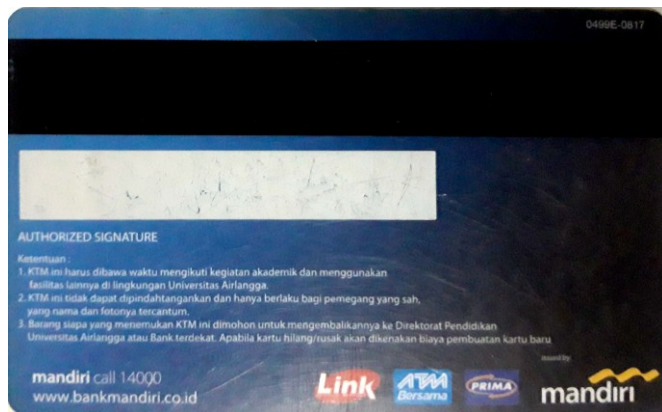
0499E-0817

AUTHORIZED SIGNATURE

Ketentuan :
1. KTM ini harus dibawa waktu mengikuti kegiatan akademik dan menggunakan fasilitas lainnya di lingkungan Universitas Airlangga.
2. KTM ini tidak dapat dipindahtangankan dan hanya berlaku bagi pemegang yang sah, yang nama dan fotonya tercantum.
3. Barang siapa yang menemukan KTM ini dimohon untuk mengembalikannya ke Direktorat Pendidikan Universitas Airlangga atau Bank terdekat. Apabila kartu hilang/rusak akan dikenakan biaya pembuatan kartu baru

mandiri call 14000
www.bankmandiri.co.id

Link
ATM Bersama
PRIMA
issued by
mandiri